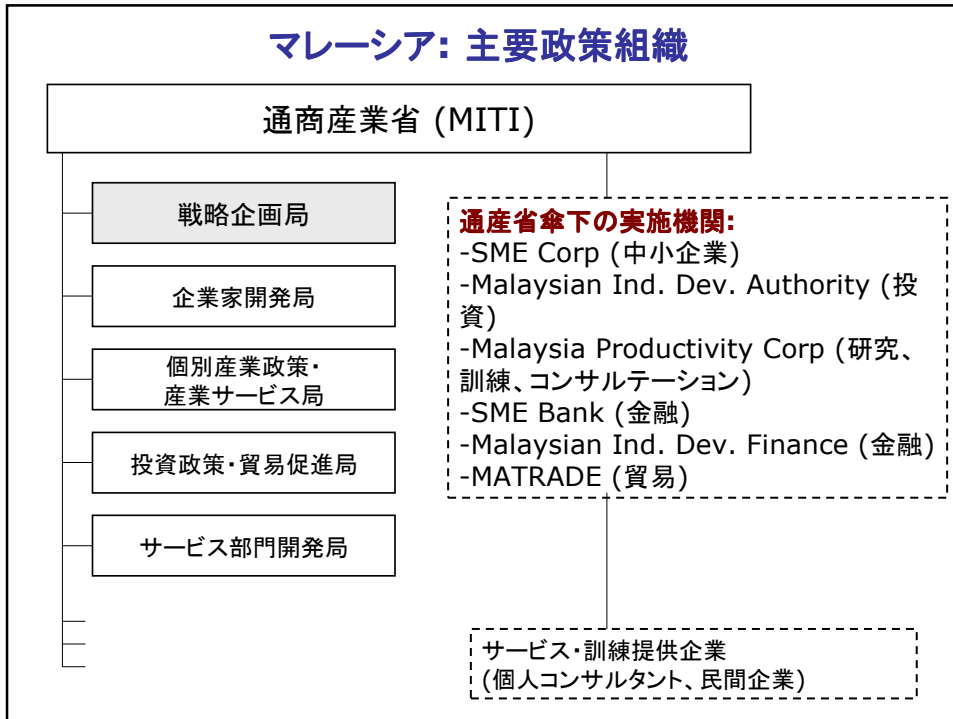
マレーシア: 主要政策組織

通商産業省 (MITI)

戦略企画局

企業家開発局

個別産業政策・産業サービス局

投資政策・貿易促進局

サービス部門開発局

通産省傘下の実施機関:
-SME Corp (中小企業)
-Malaysian Ind. Dev. Authority (投資)
-Malaysia Productivity Corp (研究、訓練、コンサルテーション)
-SME Bank (金融)
-Malaysian Ind. Dev. Finance (金融)
-MATRADE (貿易)

サービス・訓練提供企業
(個人コンサルタント、民間企業)